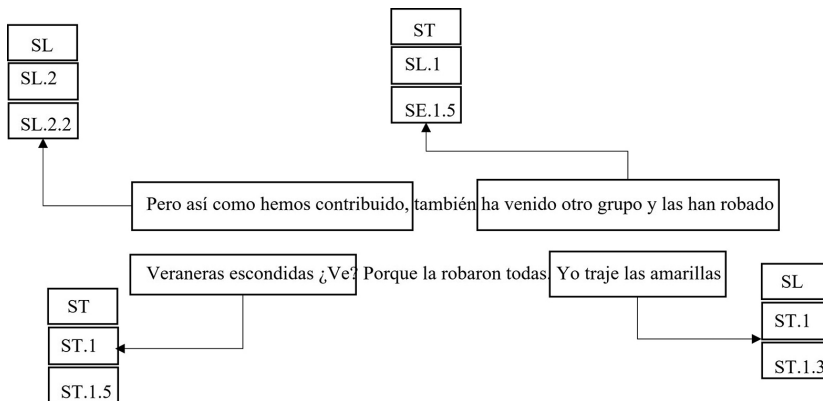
SL
SL.2
SL.2.2

ST
SL.1
SE.1.5

Pero así como hemos contribuido, también ha venido otro grupo y las han robado

Veraneras escondidas ¿Ve? Porque la robaron todas. Yo traje las amarillas

ST
ST.1
ST.1.5

SL
ST.1
ST.1.3